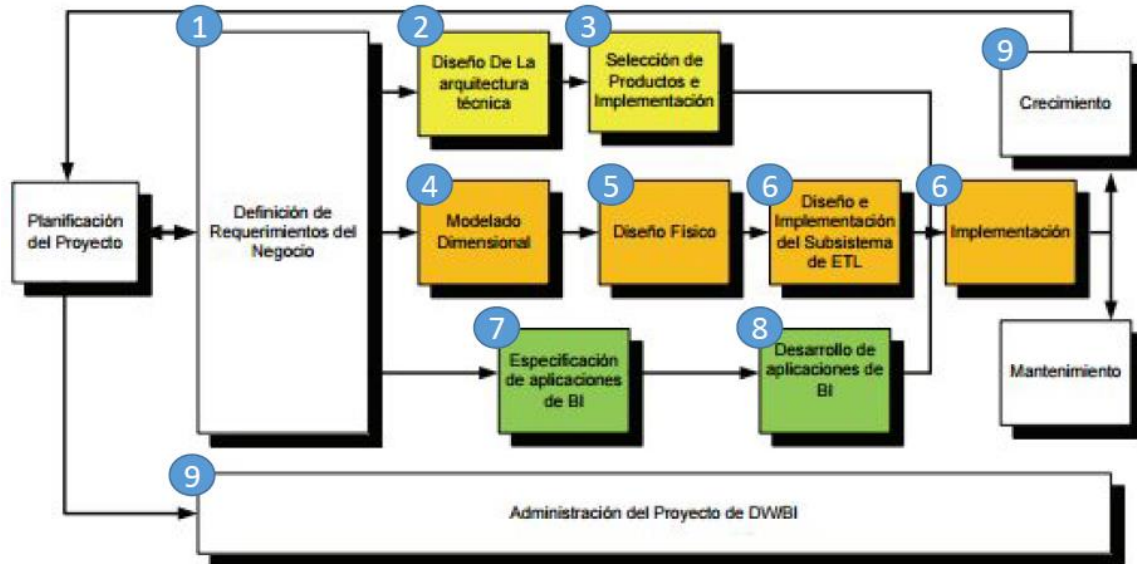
1
Definición de Requerimientos del Negocio

2
Diseño De La arquitectura técnica

3
Selección de Productos e Implementación

9
Crecimiento

Planificación del Proyecto

4
Modelado Dimensional

5
Diseño Físico

6
Diseño e Implementación del Subsistema de ETL

6
Implementación

7
Especificación de aplicaciones de BI

8
Desarrollo de aplicaciones de BI

Mantenimiento

9
Administración del Proyecto de DW/BI